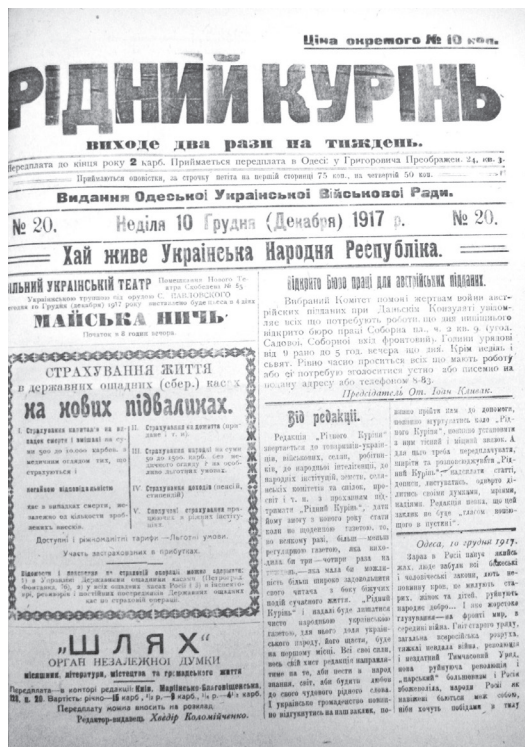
Ціна окремого № 10 коп.

РІДНИЙ КУРІНЬ

виходе два рази на тиждень.

Передплата до кінця року 2 карб. Приймається передплата в Одесі: у Григоровича Преображен. 24, кв. 1.

Приймаються оповістки, за строчку петита на першій сторінці 75 коп., на четвертій 50 коп.

Видання Одеської Української Військової Ради.

№ 20. Неділя 10 Грудня (Декабря) 1917 р. № 20.

Хай живе Українська Народня Республіка.

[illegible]ЛЬНИЙ УКРАЇНСЬКИЙ ТЕАТР Помешкання Нового Театру (Собіеського № 55). Українською трупою під орудою С. ПАВЛОВСЬКОГО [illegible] Грудня (декабря) 1917 року виставлено буде

МАЙСЬКА НІЧЬ

Початок о 8 годині вечора.

СТРАХУВАННЯ ЖИТТЯ в державних ощадних (збер.) касах на нових підвалинах.

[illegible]

Доступні і рівномірні тарифи — Пільгові умови.

Участь застрахованих в прибутках.

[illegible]

„ШЛЯХ"
ОРГАН НЕЗАЛЕЖНОЇ ДУМКИ
мистецтва, літератури, містецтва та громадського життя

Передплата — в конторі редакції: Київ, Маріїнсько-Благовіщенська, 10, кв. 20. Вартість: річно — 18 карб., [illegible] карб., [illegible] карб.
Передплату можна вносить на розклад.
Редактор-видавець Хведір Коломійченко.

Відкрито Бюро праці для австрійських підданих.

Виборний Комітет помочі жертвам війни австрійським підданих при Дальській Консулаті уповажає всіх хто потребує роботи, що при вищеописаному відкрито бюро праці Соборна пл., ч. 2 кв. 9, (угол. Садової). Соборної всіх фронтовий. Години урядові від 9 рано до 5 год. вечора що дня. Крім неділь і свят. Рівно часно проситься всіх що мають роботу або її потребують зголоситися устно або писемно на подану адресу або телефоном 8-83.

Предсідатель От. Іван Клевак.

Від редакції.

Редакція „Рідного Куріня" звертається до товаришів-українців, військових, селян, робітників, до народньої інтелігенції, до народніх інституцій, земств, сельських кооперативів та союзів, Освіт і т. и. з проханням підтримати „Рідний Курінь", дати йому змогу в кожну руку стати на народню газетою, то, як ведемо рукою, більше—менше регулярно газетою, яка виходила би три—чотири рази на тиждень,—а там і ще й щоденною, яка обслуговувала більш широко задовольняти світою Одесу, за нашого боку кожні подій сучасного життя. „Рідний Курінь" — надалі буде лишатися чисто народньою українською газетою, для якої дати українському народові, його щастя, буде на першому місці. Всі свої сили, весь свій хист редакція направлятиме на те, аби поспіти в народ, освіту, світ, аби було звідки до свого рідного слова. І українське громадянство повинно підтримати нас в нашім заході, повинно прийти нам до допомоги, повинно підтримати наше „Рідного Куріня", щоб розвиток його у них стоїть і нашої змога. А для того треба передплачувати, ширити та розповсюджувати „Рідний Курінь", надсилати статті, дописи, листування, одного зіллятись своїми думками, щоб, мандруючи, Редакція певна, що свої заклики не буде „гласом вопіющого в пустині".

Одеса, 10 грудня 1917.

Зараз в Росії панує якийсь жах: люде забули всі божеські і чоловічеські закони, хоть невгамовно про, не жалують старих, дітей, ні на що не глядять, як народ добро... І все жорстоко тупцюють за громадянську війну, що в Росії... серед них війна. Генеральну працю, загалом всеросійська розрухи, повсюдних сил, і позиція „Тимчасового" Уряду, і вже ..., роблять розпаду в руйнування і, „нарешті" більшовики в Росії, безцінних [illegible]